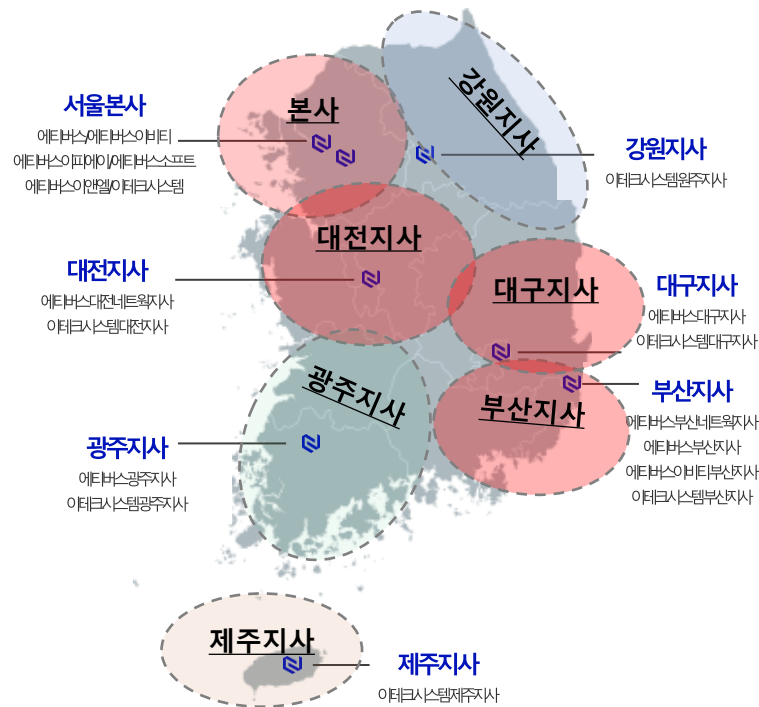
강원지사

본사

서울본사
에티버스에티버스이비티
에티버스이피에이에티버스소프트
에티버스이앤엘이테크시스템

강원지사
이테크시스템원주지사

대전지사

대전지사
에티버스대전네트웍지사
이테크시스템대전지사

대구지사

대구지사
에티버스대구지사
이테크시스템대구지사

광주지사

부산지사

부산지사
에티버스부산네트웍지사
에티버스부산지사
에티버스이비티부산지사
이테크시스템부산지사

광주지사
에티버스광주지사
이테크시스템광주지사

제주지사

제주지사
이테크시스템제주지사